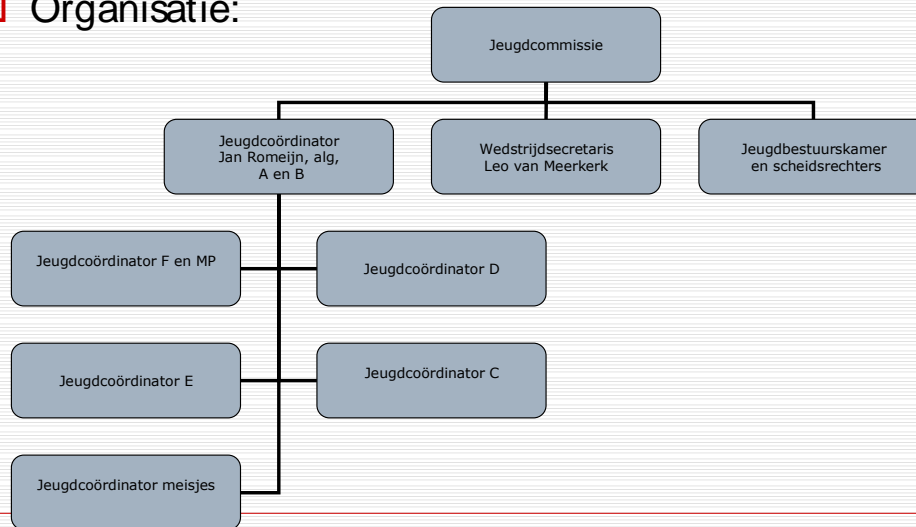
Organisatie:

Jeugdcommissie

Jeugdcoördinator Jan Romeijn, alg, A en B

Wedstrijdsecretaris Leo van Meerkerk

Jeugdbestuurskamer en scheidsrechters

Jeugdcoördinator F en MP

Jeugdcoördinator D

Jeugdcoördinator E

Jeugdcoördinator C

Jeugdcoördinator meisjes